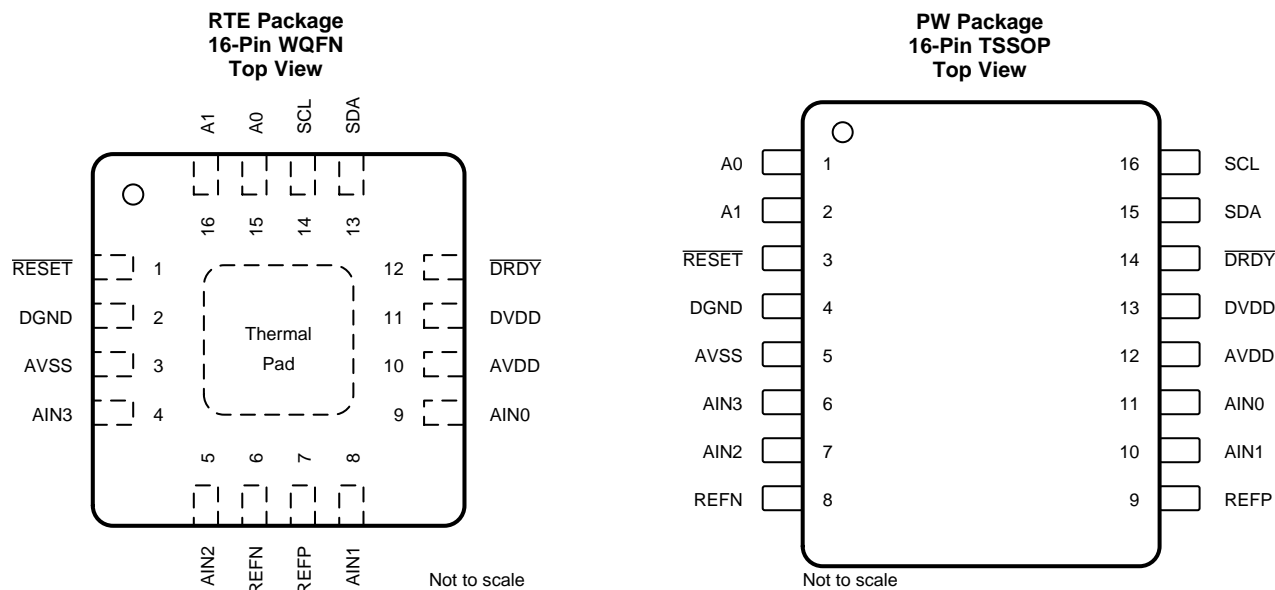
RTE Package
16-Pin WQFN
Top View

A1 A0 SCL SDA

16 15 14 13

$\overline{\text{RESET}}$ 1
DGND 2
AVSS 3
AIN3 4

Thermal Pad

12 $\overline{\text{DRDY}}$
11 DVDD
10 AVDD
9 AIN0

5 6 7 8

AIN2 REFN REFP AIN1

Not to scale

PW Package
16-Pin TSSOP
Top View

| | | | |
|---|---|---|---|
| A0 | 1 | 16 | SCL |
| A1 | 2 | 15 | SDA |
| $\overline{\text{RESET}}$ | 3 | 14 | $\overline{\text{DRDY}}$ |
| DGND | 4 | 13 | DVDD |
| AVSS | 5 | 12 | AVDD |
| AIN3 | 6 | 11 | AIN0 |
| AIN2 | 7 | 10 | AIN1 |
| REFN | 8 | 9 | REFP |

Not to scale